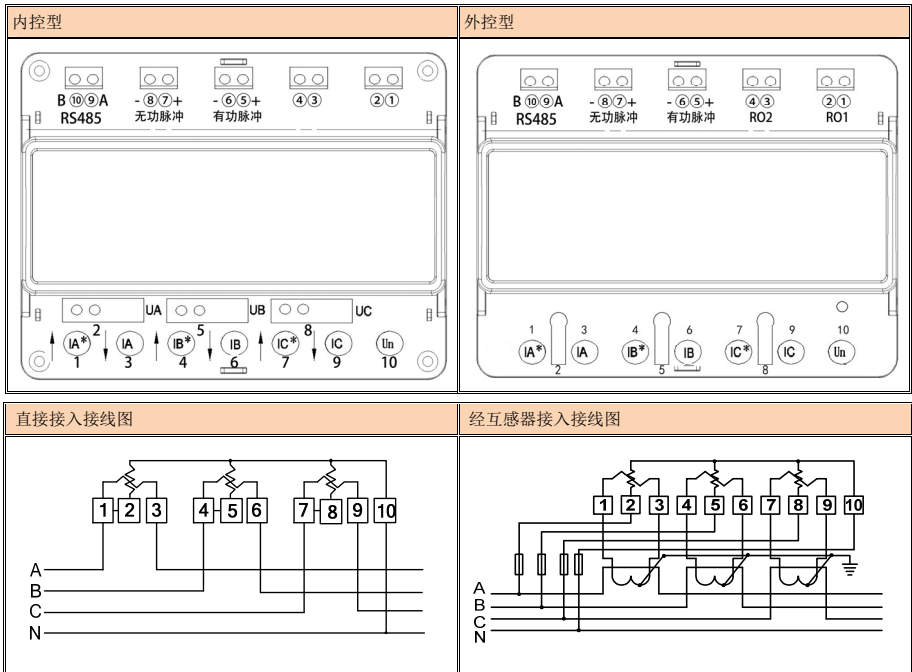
| 内控型 | 外控型 |
|---|---|
| B ⑩⑨A RS485　- ⑧⑦+ 无功脉冲　- ⑥⑤+ 有功脉冲　④③　②① UA UB UC 2 5 8 IA* IA IB* IB IC* IC Un 1 3 4 6 7 9 10 | B ⑩⑨A RS485　- ⑧⑦+ 无功脉冲　- ⑥⑤+ 有功脉冲　④③ RO2　②① RO1 1 3 4 6 7 9 10 IA* IA IB* IB IC* IC Un 2 5 8 |
| 直接接入接线图 | 经互感器接入接线图 |
| 1 2 3 4 5 6 7 8 9 10 A B C N | 1 2 3 4 5 6 7 8 9 10 A B C N |